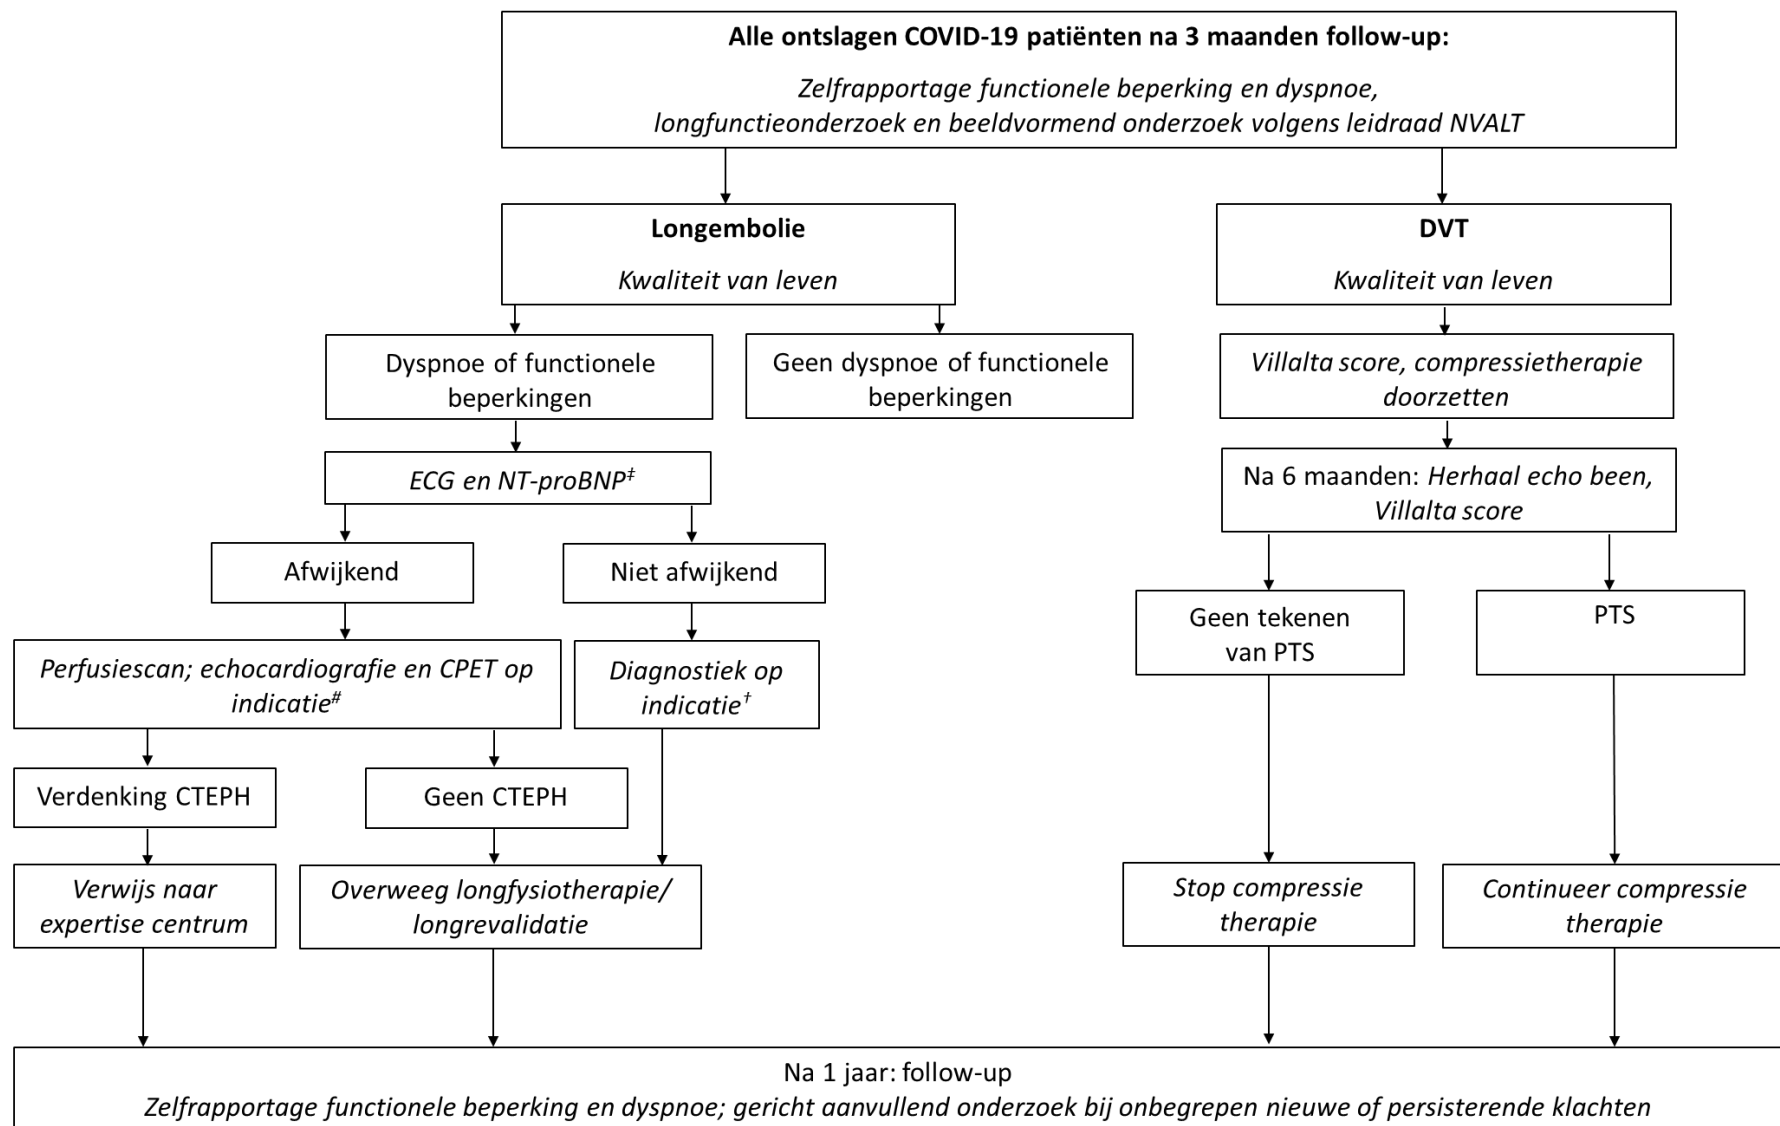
**Alle ontslagen COVID-19 patiënten na 3 maanden follow-up:**

*Zelfrapportage functionele beperking en dyspnoe, longfunctieonderzoek en beeldvormend onderzoek volgens leidraad NVALT*

**Longembolie**

*Kwaliteit van leven*

**DVT**

*Kwaliteit van leven*

Dyspnoe of functionele beperkingen

Geen dyspnoe of functionele beperkingen

*Villalta score, compressietherapie doorzetten*

*ECG en NT-proBNP*$^{‡}$

Na 6 maanden: *Herhaal echo been, Villalta score*

Afwijkend

Niet afwijkend

Geen tekenen van PTS

PTS

*Perfusiescan; echocardiografie en CPET op indicatie*$^{\#}$

*Diagnostiek op indicatie*$^{†}$

Verdenking CTEPH

Geen CTEPH

*Verwijs naar expertise centrum*

*Overweeg longfysiotherapie/ longrevalidatie*

*Stop compressie therapie*

*Continueer compressie therapie*

Na 1 jaar: follow-up

*Zelfrapportage functionele beperking en dyspnoe; gericht aanvullend onderzoek bij onbegrepen nieuwe of persisterende klachten*